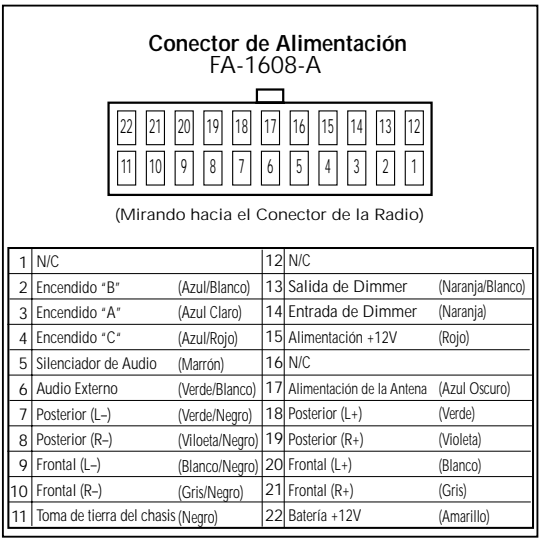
Conector de Alimentación
FA-1608-A

| 22 | 21 | 20 | 19 | 18 | 17 | 16 | 15 | 14 | 13 | 12 |
|---|---|---|---|---|---|---|---|---|---|---|
| 11 | 10 | 9 | 8 | 7 | 6 | 5 | 4 | 3 | 2 | 1 |

(Mirando hacia el Conector de la Radio)

| | | | | | |
|---|---|---|---|---|---|
| 1 | N/C | | 12 | N/C | |
| 2 | Encendido "B" | (Azul/Blanco) | 13 | Salida de Dimmer | (Naranja/Blanco) |
| 3 | Encendido "A" | (Azul Claro) | 14 | Entrada de Dimmer | (Naranja) |
| 4 | Encendido "C" | (Azul/Rojo) | 15 | Alimentación +12V | (Rojo) |
| 5 | Silenciador de Audio | (Marrón) | 16 | N/C | |
| 6 | Audio Externo | (Verde/Blanco) | 17 | Alimentación de la Antena | (Azul Oscuro) |
| 7 | Posterior (L–) | (Verde/Negro) | 18 | Posterior (L+) | (Verde) |
| 8 | Posterior (R–) | (Vileta/Negro) | 19 | Posterior (R+) | (Violeta) |
| 9 | Frontal (L–) | (Blanco/Negro) | 20 | Frontal (L+) | (Blanco) |
| 10 | Frontal (R–) | (Gris/Negro) | 21 | Frontal (R+) | (Gris) |
| 11 | Toma de tierra del chasis | (Negro) | 22 | Batería +12V | (Amarillo) |